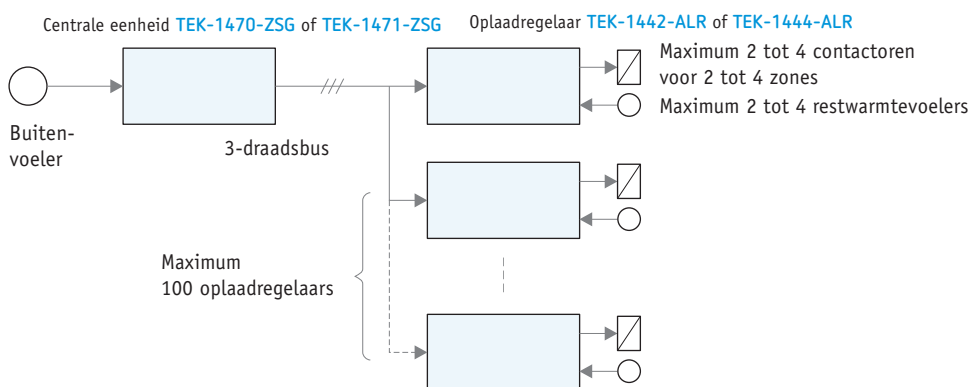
Centrale eenheid TEK-1470-ZSG of TEK-1471-ZSG

Oplaadregelaar TEK-1442-ALR of TEK-1444-ALR

Maximum 2 tot 4 contactoren voor 2 tot 4 zones

Maximum 2 tot 4 restwarmtevoelers

Buitenvoeler

3-draadsbus

Maximum 100 oplaadregelaars